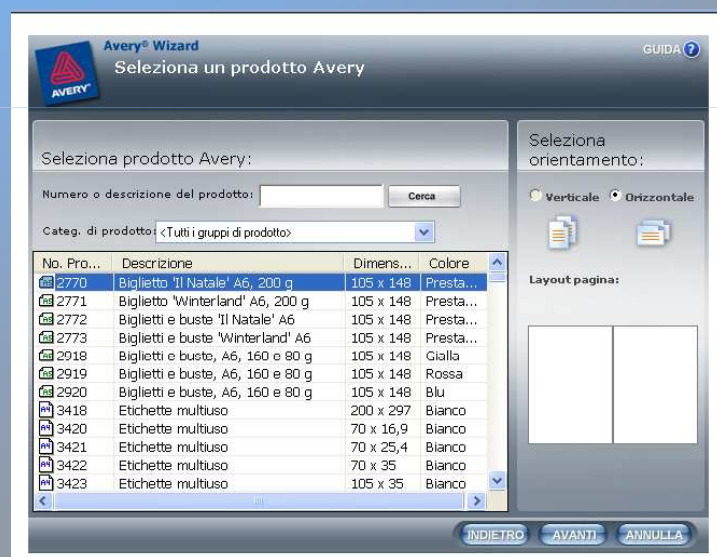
AVERY

Avery® Wizard
Seleziona un prodotto Avery

GUIDA ?

Seleziona prodotto Avery:

Numero o descrizione del prodotto:
Cerca

Categ. di prodotto: <Tutti i gruppi di prodotto>

| No. Pro... | Descrizione | Dimens... | Colore |
|---|---|---|---|
| 2770 | Biglietto 'Il Natale' A6, 200 g | 105 x 148 | Presta... |
| 2771 | Biglietto 'Winterland' A6, 200 g | 105 x 148 | Presta... |
| 2772 | Biglietti e buste 'Il Natale' A6 | 105 x 148 | Presta... |
| 2773 | Biglietti e buste 'Winterland' A6 | 105 x 148 | Presta... |
| 2018 | Biglietti e buste, A6, 160 e 80 g | 105 x 148 | Gialla |
| 2919 | Biglietti e buste, A6, 160 e 80 g | 105 x 148 | Rossa |
| 2920 | Biglietti e buste, A6, 160 e 80 g | 105 x 148 | Blu |
| 3418 | Etichette multiuso | 200 x 297 | Bianco |
| 3420 | Etichette multiuso | 70 x 16,9 | Bianco |
| 3421 | Etichette multiuso | 70 x 25,4 | Bianco |
| 3422 | Etichette multiuso | 70 x 35 | Bianco |
| 3423 | Etichette multiuso | 105 x 35 | Bianco |

Seleziona orientamento:

Verticale
Orizzontale

Layout pagina:

INDIETRO
AVANTI
ANNULLA